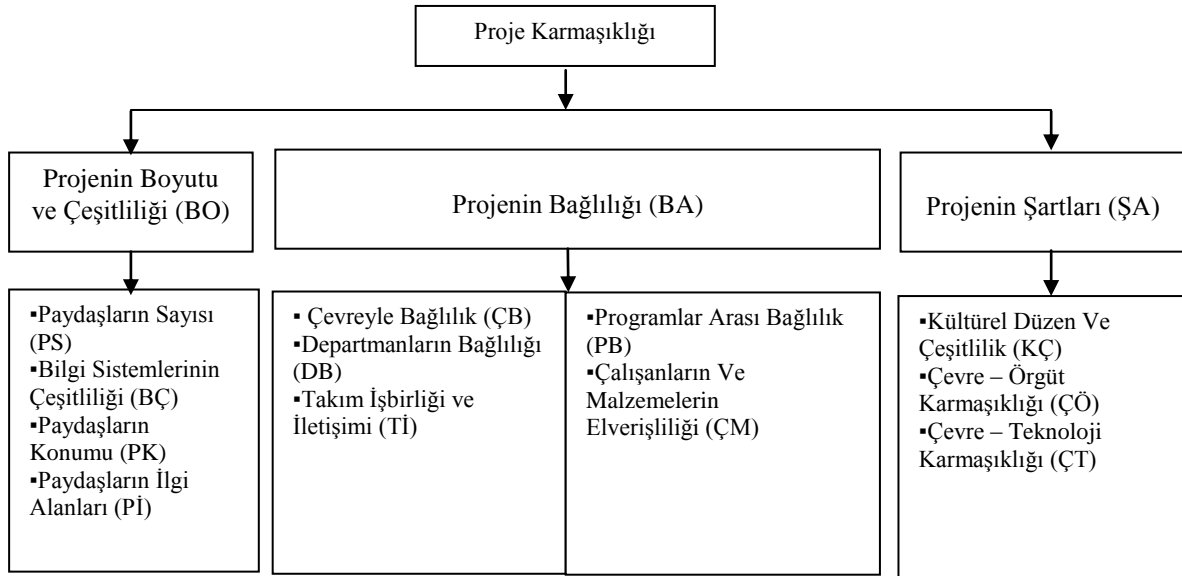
Proje Karmaşıklığı

Projenin Boyutu ve Çeşitliliği (BO)

Projenin Bağlılığı (BA)

Projenin Şartları (ŞA)

▪Paydaşların Sayısı (PS)
▪Bilgi Sistemlerinin Çeşitliliği (BÇ)
▪Paydaşların Konumu (PK)
▪Paydaşların İlgi Alanları (Pİ)

▪ Çevreyle Bağlılık (ÇB)
▪Departmanların Bağlılığı (DB)
▪Takım İşbirliği ve İletişimi (Tİ)

▪Programlar Arası Bağlılık (PB)
▪Çalışanların Ve Malzemelerin Elverişliliği (ÇM)

▪Kültürel Düzen Ve Çeşitlilik (KÇ)
▪Çevre – Örgüt Karmaşıklığı (ÇÖ)
▪Çevre – Teknoloji Karmaşıklığı (ÇT)